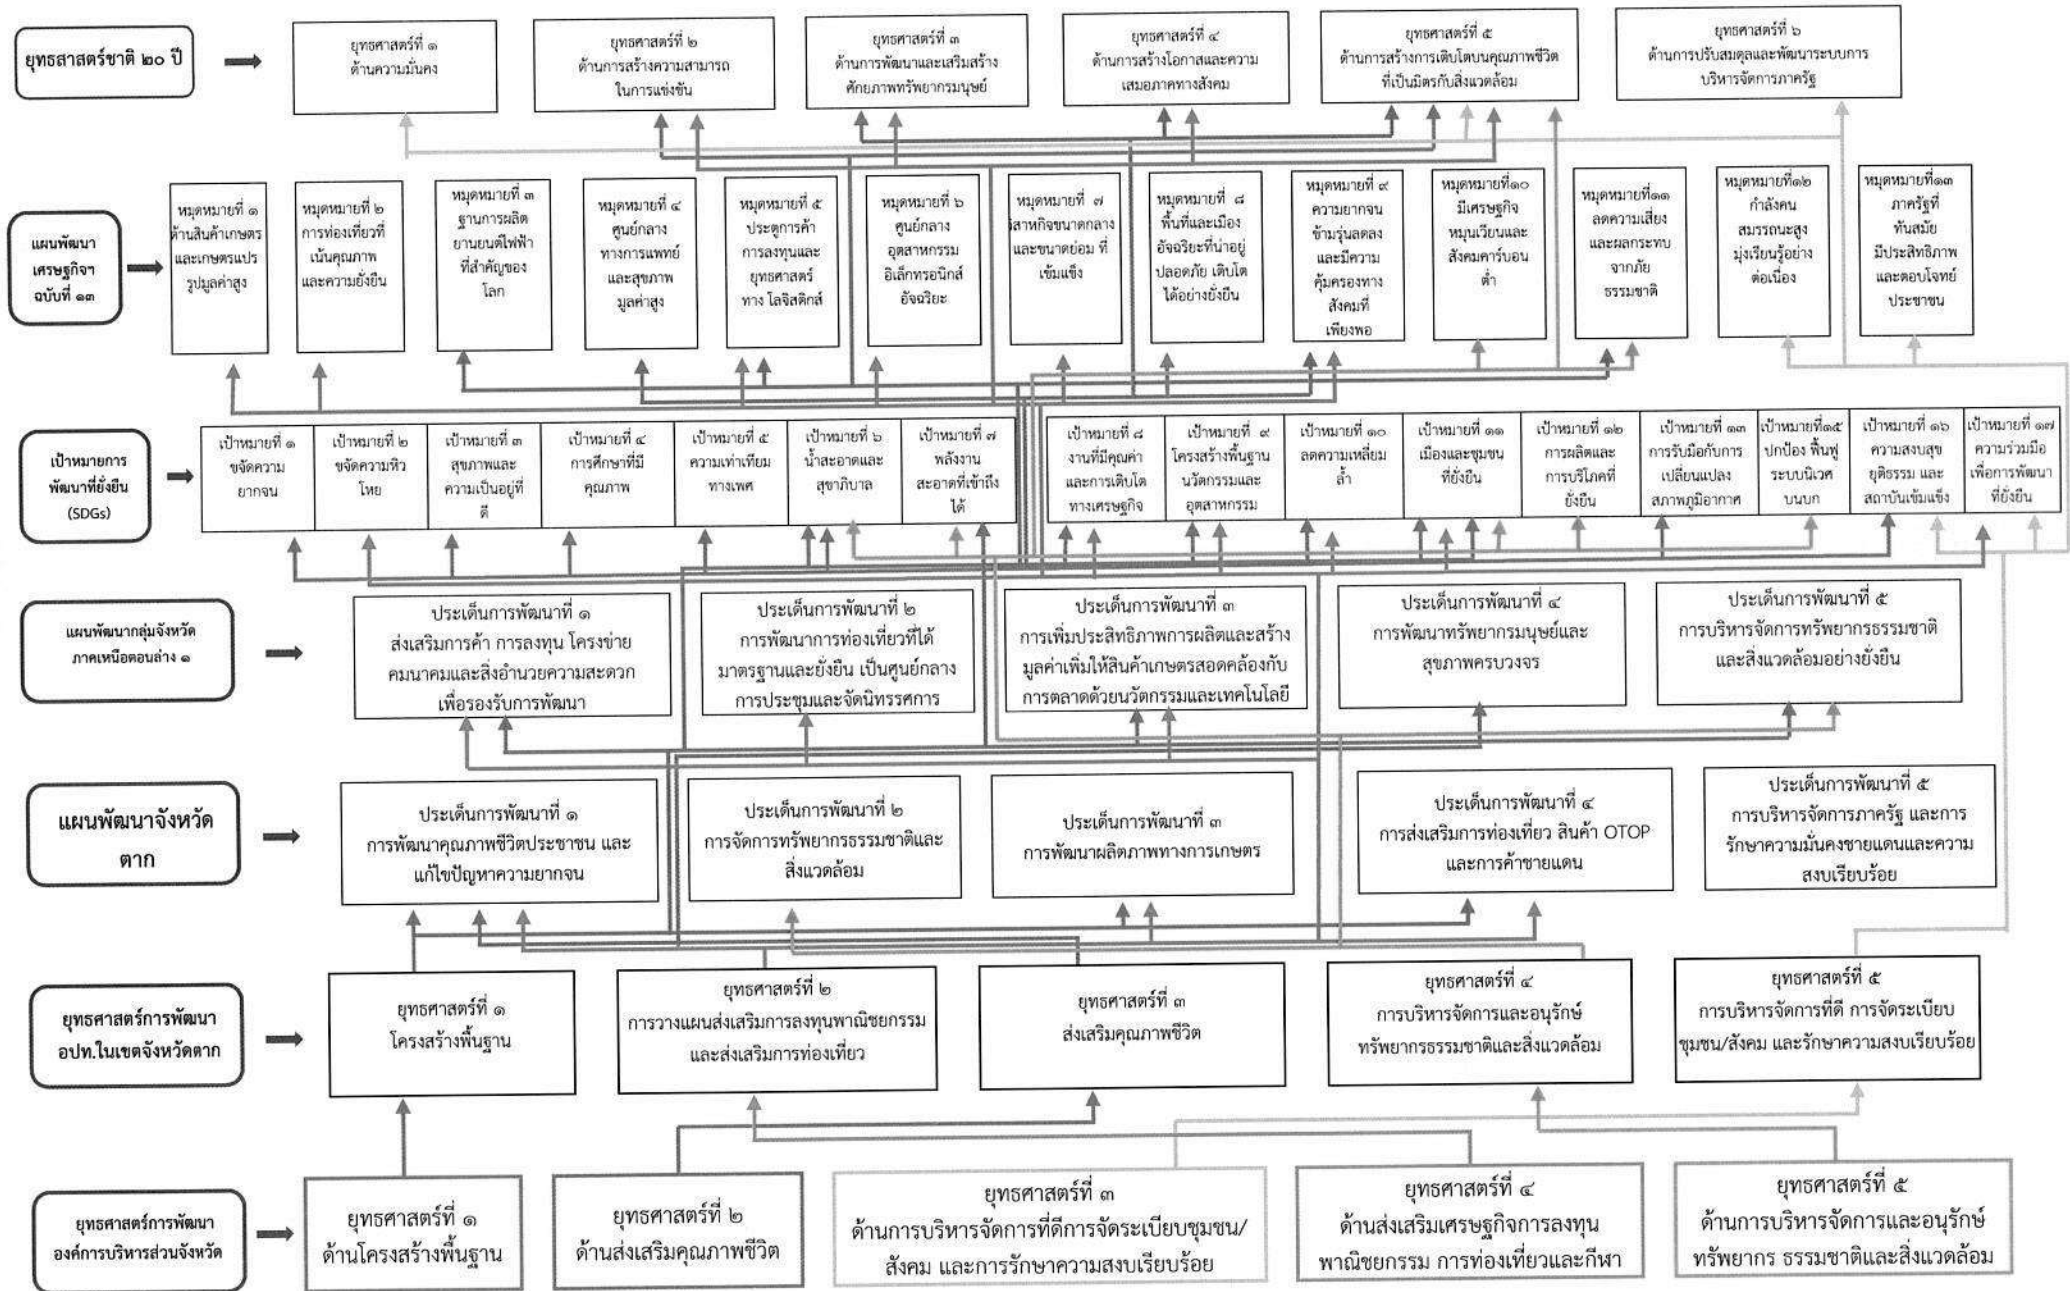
ยุทธสาสตร์ชาติ ๒๐ ปี

ยุทธศาสตร์ที่ ๑ ด้านความมั่นคง

ยุทธศาสตร์ที่ ๒ ด้านการสร้างความสามารถในการแข่งขัน

ยุทธศาสตร์ที่ ๓ ด้านการพัฒนาและเสริมสร้างศักยภาพทรัพยากรมนุษย์

ยุทธศาสตร์ที่ ๔ ด้านการสร้างโอกาสและความเสมอภาคทางสังคม

ยุทธศาสตร์ที่ ๕ ด้านการสร้างการเติบโตบนคุณภาพชีวิตที่เป็นมิตรกับสิ่งแวดล้อม

ยุทธศาสตร์ที่ ๖ ด้านการปรับสมดุลและพัฒนาระบบการบริหารจัดการภาครัฐ

แผนพัฒนาเศรษฐกิจฯ ฉบับที่ ๑๓

หมุดหมายที่ ๑ ด้านสินค้าเกษตรและเกษตรแปรรูปมูลค่าสูง

หมุดหมายที่ ๒ การท่องเที่ยวที่เน้นคุณภาพและความยั่งยืน

หมุดหมายที่ ๓ ฐานการผลิตยานยนต์ไฟฟ้าที่สำคัญของโลก

หมุดหมายที่ ๔ ศูนย์กลางทางการแพทย์และสุขภาพมูลค่าสูง

หมุดหมายที่ ๕ ประตูการค้า การลงทุนและยุทธศาสตร์ทาง โลจิสติกส์

หมุดหมายที่ ๖ ศูนย์กลางอุตสาหกรรมอิเล็กทรอนิกส์อัจฉริยะ

หมุดหมายที่ ๗ วิสาหกิจขนาดกลางและขนาดย่อม ที่เข้มแข็ง

หมุดหมายที่ ๘ พื้นที่และเมืองอัจฉริยะที่น่าอยู่ ปลอดภัย เติบโตได้อย่างยั่งยืน

หมุดหมายที่ ๙ ความยากจนข้ามรุ่นลดลง และมีความคุ้มครองทางสังคมที่เพียงพอ

หมุดหมายที่๑๐ มีเศรษฐกิจหมุนเวียนและสังคมคาร์บอนต่ำ

หมุดหมายที่๑๑ ลดความเสี่ยงและผลกระทบจากภัยธรรมชาติ

หมุดหมายที่๑๒ กำลังคนสมรรถนะสูง มุ่งเรียนรู้อย่างต่อเนื่อง

หมุดหมายที่๑๓ ภาครัฐที่ทันสมัย มีประสิทธิภาพ และตอบโจทย์ประชาชน

เป้าหมายการพัฒนาที่ยั่งยืน (SDGs)

| เป้าหมายที่ ๑ ขจัดความยากจน | เป้าหมายที่ ๒ ขจัดความหิวโหย | เป้าหมายที่ ๓ สุขภาพและความเป็นอยู่ที่ดี | เป้าหมายที่ ๔ การศึกษาที่มีคุณภาพ | เป้าหมายที่ ๕ ความเท่าเทียมทางเพศ | เป้าหมายที่ ๖ น้ำสะอาดและสุขาภิบาล | เป้าหมายที่ ๗ พลังงานสะอาดที่เข้าถึงได้ |
|---|---|---|---|---|---|---|

| เป้าหมายที่ ๘ งานที่มีคุณค่าและการเติบโตทางเศรษฐกิจ | เป้าหมายที่ ๙ โครงสร้างพื้นฐาน นวัตกรรมและอุตสาหกรรม | เป้าหมายที่ ๑๐ ลดความเหลื่อมล้ำ | เป้าหมายที่ ๑๑ เมืองและชุมชนที่ยั่งยืน | เป้าหมายที่ ๑๒ การผลิตและการบริโภคที่ยั่งยืน | เป้าหมายที่ ๑๓ การรับมือกับการเปลี่ยนแปลงสภาพภูมิอากาศ | เป้าหมายที่๑๕ ปกป้อง ฟื้นฟูระบบนิเวศบนบก | เป้าหมายที่ ๑๖ ความสงบสุข ยุติธรรม และสถาบันเข้มแข็ง | เป้าหมายที่ ๑๗ ความร่วมมือเพื่อการพัฒนาที่ยั่งยืน |
|---|---|---|---|---|---|---|---|---|

แผนพัฒนากลุ่มจังหวัดภาคเหนือตอนล่าง ๑

ประเด็นการพัฒนาที่ ๑ ส่งเสริมการค้า การลงทุน โครงข่ายคมนาคมและสิ่งอำนวยความสะดวกเพื่อรองรับการพัฒนา

ประเด็นการพัฒนาที่ ๒ การพัฒนาการท่องเที่ยวที่ได้มาตรฐานและยั่งยืน เป็นศูนย์กลางการประชุมและจัดนิทรรศการ

ประเด็นการพัฒนาที่ ๓ การเพิ่มประสิทธิภาพการผลิตและสร้างมูลค่าเพิ่มให้สินค้าเกษตรสอดคล้องกับการตลาดด้วยนวัตกรรมและเทคโนโลยี

ประเด็นการพัฒนาที่ ๔ การพัฒนาทรัพยากรมนุษย์และสุขภาพครบวงจร

ประเด็นการพัฒนาที่ ๕ การบริหารจัดการทรัพยากรธรรมชาติและสิ่งแวดล้อมอย่างยั่งยืน

แผนพัฒนาจังหวัดตาก

ประเด็นการพัฒนาที่ ๑ การพัฒนาคุณภาพชีวิตประชาชน และแก้ไขปัญหาความยากจน

ประเด็นการพัฒนาที่ ๒ การจัดการทรัพยากรธรรมชาติและสิ่งแวดล้อม

ประเด็นการพัฒนาที่ ๓ การพัฒนาผลิตภาพทางการเกษตร

ประเด็นการพัฒนาที่ ๔ การส่งเสริมการท่องเที่ยว สินค้า OTOP และการค้าชายแดน

ประเด็นการพัฒนาที่ ๕ การบริหารจัดการภาครัฐ และการรักษาความมั่นคงชายแดนและความสงบเรียบร้อย

ยุทธศาสตร์การพัฒนา อปท.ในเขตจังหวัดตาก

ยุทธศาสตร์ที่ ๑ โครงสร้างพื้นฐาน

ยุทธศาสตร์ที่ ๒ การวางแผนส่งเสริมการลงทุนพาณิชยกรรมและส่งเสริมการท่องเที่ยว

ยุทธศาสตร์ที่ ๓ ส่งเสริมคุณภาพชีวิต

ยุทธศาสตร์ที่ ๔ การบริหารจัดการและอนุรักษ์ทรัพยากรธรรมชาติและสิ่งแวดล้อม

ยุทธศาสตร์ที่ ๕ การบริหารจัดการที่ดี การจัดระเบียบชุมชน/สังคม และรักษาความสงบเรียบร้อย

ยุทธศาสตร์การพัฒนาองค์การบริหารส่วนจังหวัด

ยุทธศาสตร์ที่ ๑ ด้านโครงสร้างพื้นฐาน

ยุทธศาสตร์ที่ ๒ ด้านส่งเสริมคุณภาพชีวิต

ยุทธศาสตร์ที่ ๓ ด้านการบริหารจัดการที่ดีการจัดระเบียบชุมชน/สังคม และการรักษาความสงบเรียบร้อย

ยุทธศาสตร์ที่ ๔ ด้านส่งเสริมเศรษฐกิจการลงทุน พาณิชยกรรม การท่องเที่ยวและกีฬา

ยุทธศาสตร์ที่ ๕ ด้านการบริหารจัดการและอนุรักษ์ทรัพยากร ธรรมชาติและสิ่งแวดล้อม